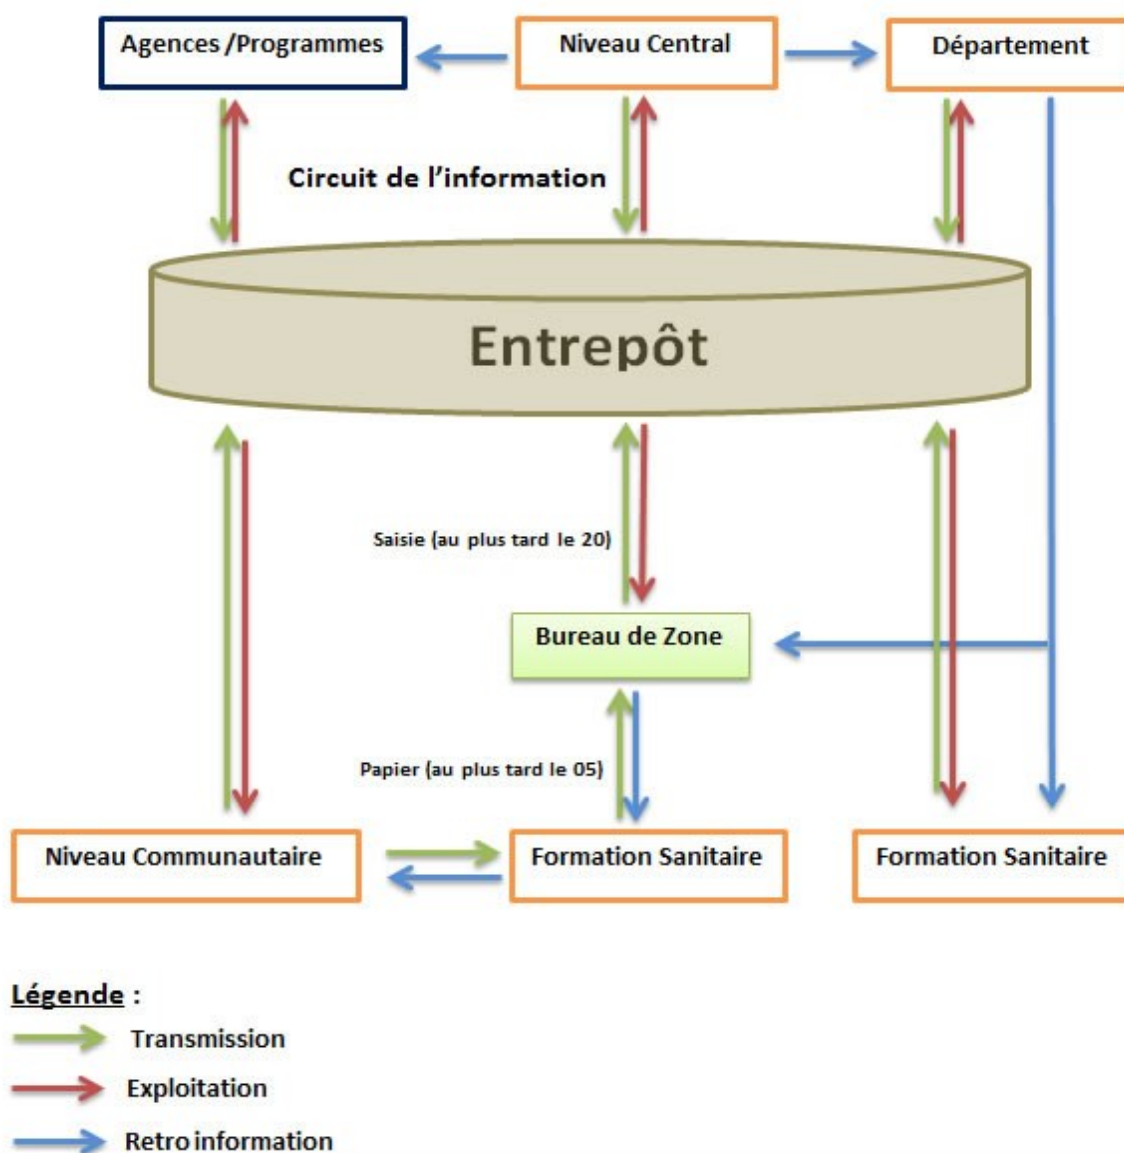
Agences /Programmes

Niveau Central

Département

Circuit de l'information

Entrepôt

Saisie (au plus tard le 20)

Bureau de Zone

Papier (au plus tard le 05)

Niveau Communautaire

Formation Sanitaire

Formation Sanitaire

Légende :

Transmission

Exploitation

Retro information